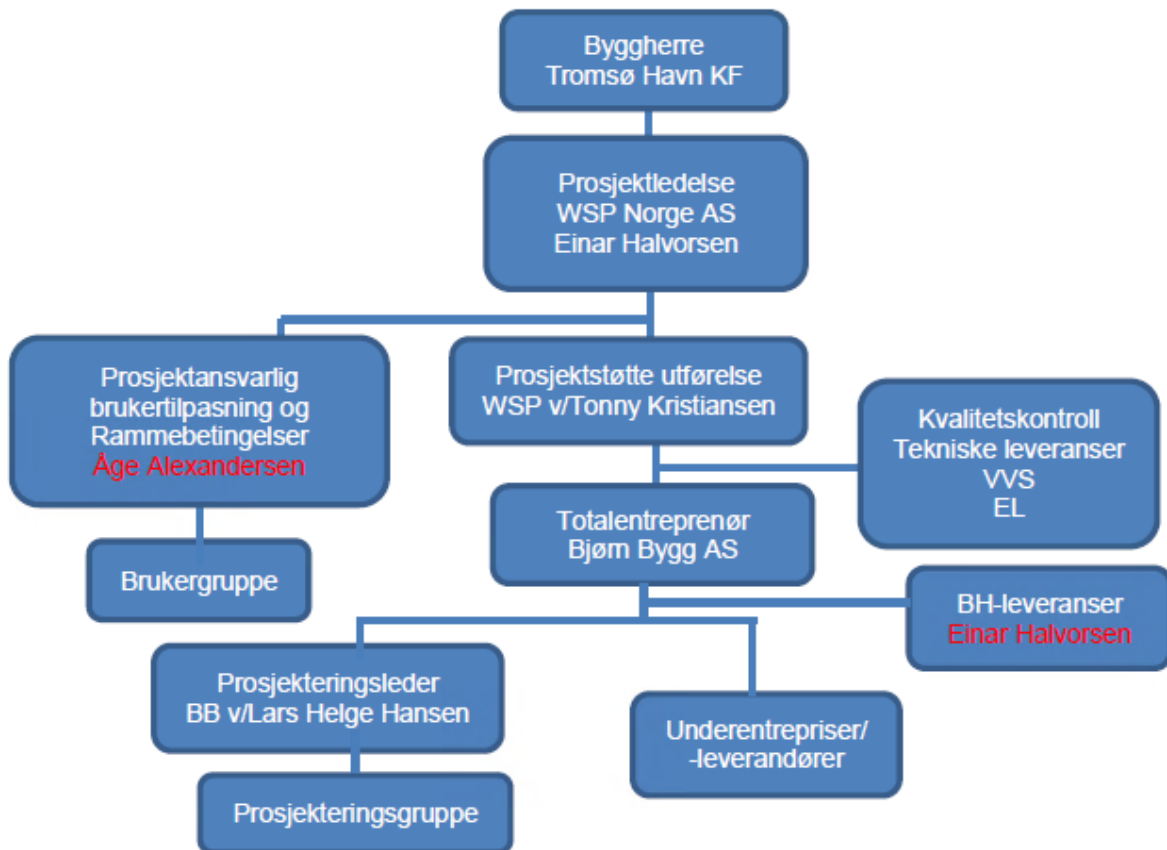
Byggherre
Tromsø Havn KF

Prosjektledelse
WSP Norge AS
Einar Halvorsen

Prosjektansvarlig
brukertilpasning og
Rammebetingelser
Åge Alexandersen

Prosjektstøtte utførelse
WSP v/Tonny Kristiansen

Kvalitetskontroll
Tekniske leveranser
VVS
EL

Brukergruppe

Totalentreprenør
Bjørn Bygg AS

BH-leveranser
Einar Halvorsen

Prosjekteringsleder
BB v/Lars Helge Hansen

Underentrepriser/
-leverandører

Prosjekteringsgruppe